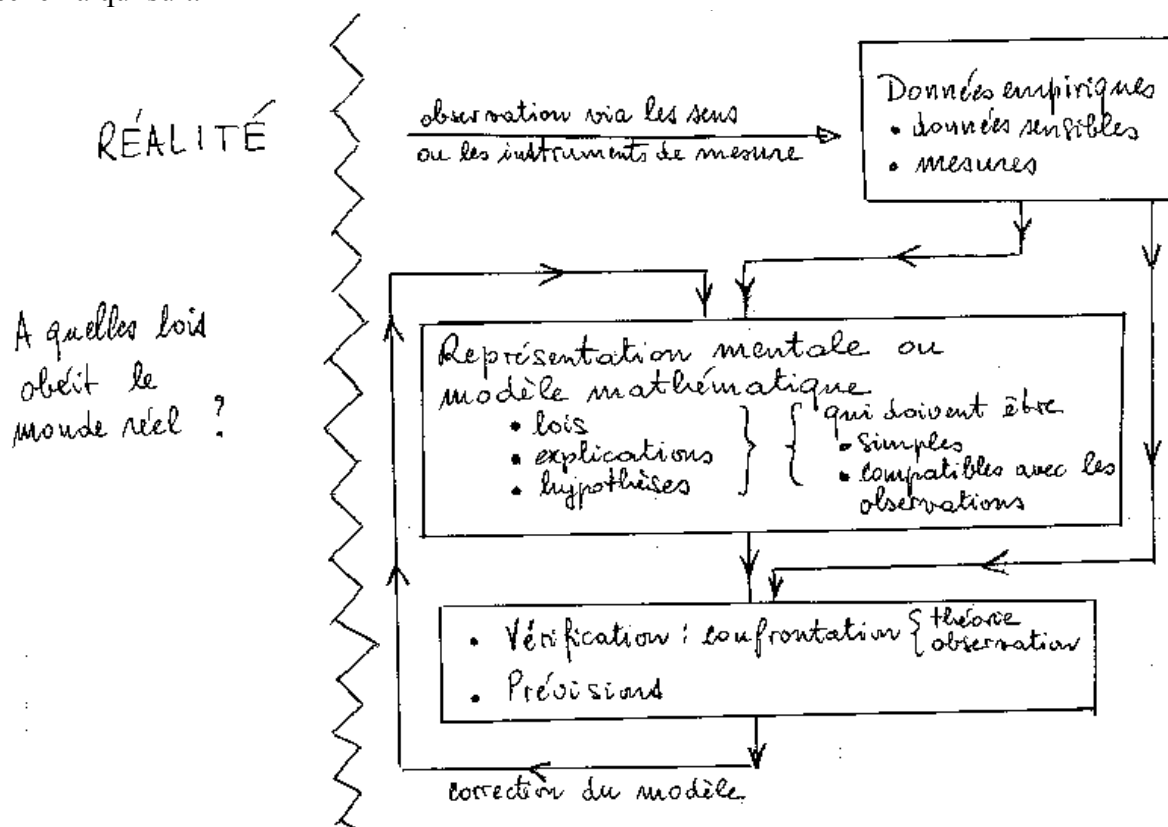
RÉALITÉ

A quelles lois obéit le monde réel ?

observation via les sens
ou les instruments de mesure

Données empiriques
• données sensibles
• mesures

Représentation mentale ou modèle mathématique
• lois
• explications
• hypothèses
qui doivent être
• simples
• compatibles avec les observations

• Vérification : confrontation { théorie observation
• Prévisions

correction du modèle